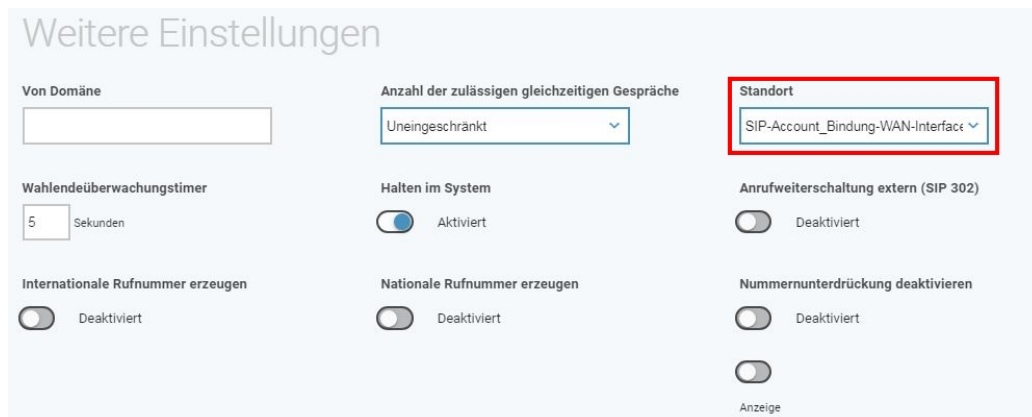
Weitere Einstellungen

Von Domäne

Anzahl der zulässigen gleichzeitigen Gespräche

Uneingeschränkt

Standort

SIP-Account_Bindung-WAN-Interface

Wahlendeüberwachungstimer

5 Sekunden

Halten im System

Aktiviert

Anrufweiterschaltung extern (SIP 302)

Deaktiviert

Internationale Rufnummer erzeugen

Deaktiviert

Nationale Rufnummer erzeugen

Deaktiviert

Nummernunterdrückung deaktivieren

Deaktiviert

Anzeige